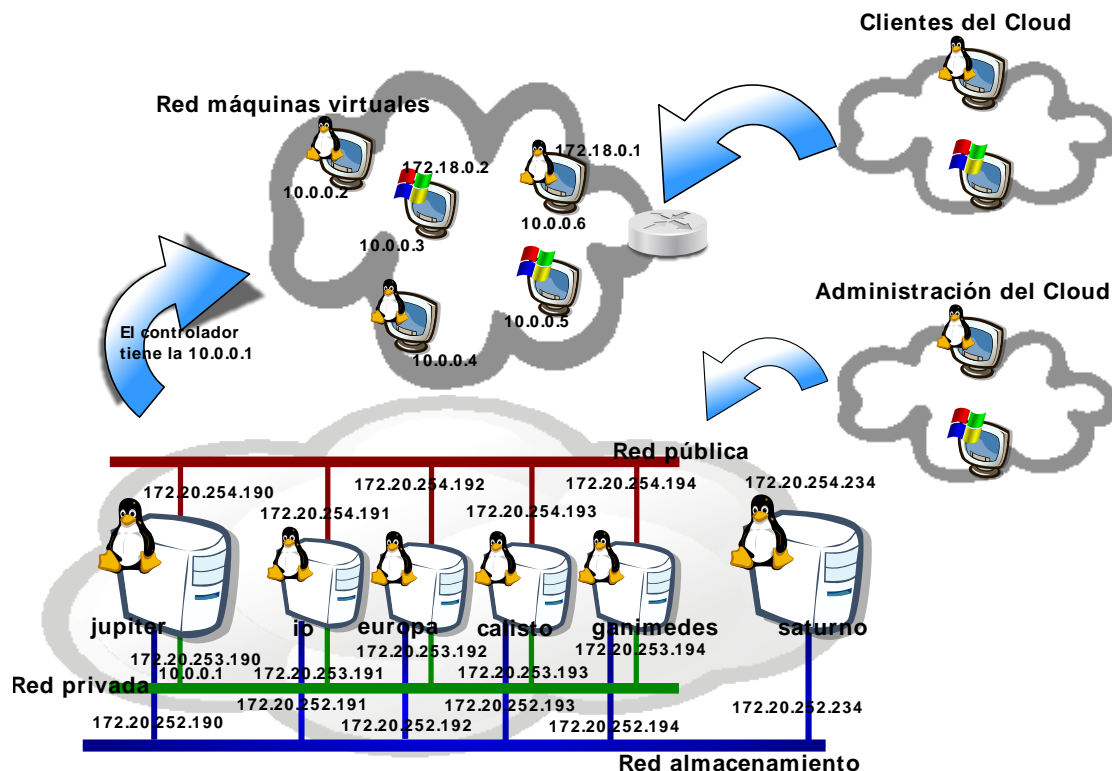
Clientes del Cloud

Red máquinas virtuales

172.18.0.2

172.18.0.1

10.0.0.2

10.0.0.6

10.0.0.3

10.0.0.5

10.0.0.4

El controlador tiene la 10.0.0.1

Administración del Cloud

Red pública

172.20.254.190

172.20.254.191

172.20.254.192

172.20.254.193

172.20.254.194

172.20.254.234

jupiter

io

europa

calisto

ganimedes

saturno

172.20.253.190

10.0.0.1

172.20.253.191

172.20.253.192

172.20.253.193

172.20.253.194

Red privada

172.20.252.190

172.20.252.191

172.20.252.192

172.20.252.193

172.20.252.194

172.20.252.234

Red almacenamiento